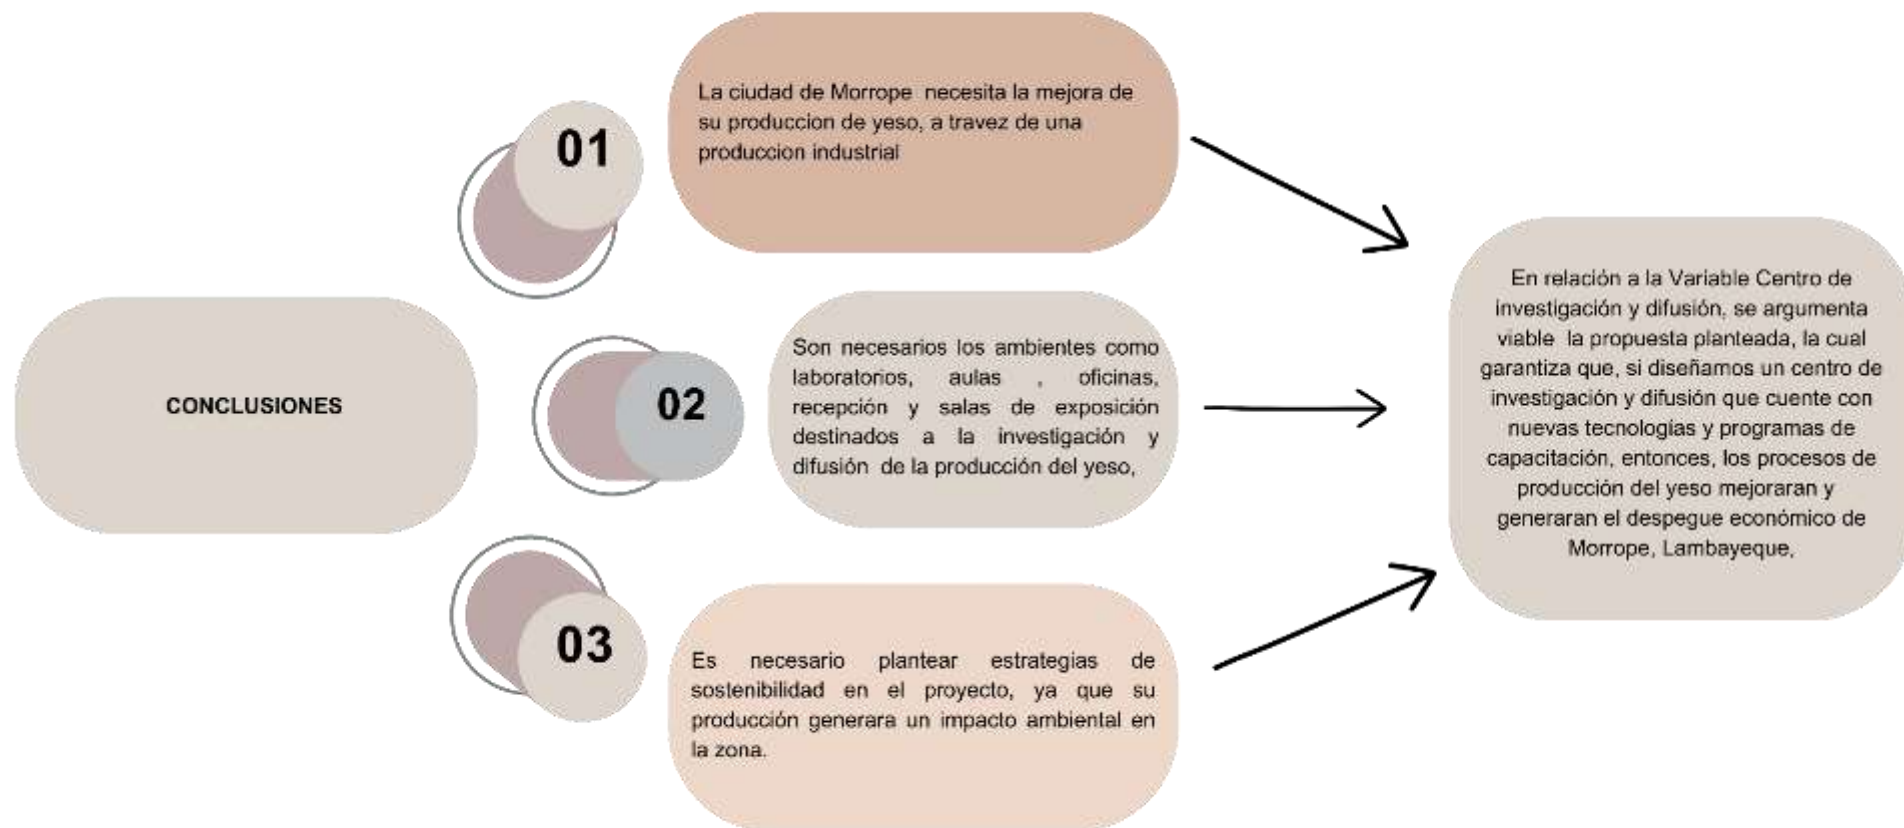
CONCLUSIONES

01

La ciudad de Morrope necesita la mejora de su produccion de yeso, a travez de una produccion industrial

02

Son necesarios los ambientes como laboratorios, aulas , oficinas, recepción y salas de exposición destinados a la investigación y difusión de la producción del yeso,

03

Es necesario plantear estrategias de sostenibilidad en el proyecto, ya que su producción generara un impacto ambiental en la zona.

En relación a la Variable Centro de investigación y difusión, se argumenta viable la propuesta planteada, la cual garantiza que, si diseñamos un centro de investigación y difusión que cuente con nuevas tecnologias y programas de capacitación, entonces, los procesos de producción del yeso mejoraran y generaran el despegue económico de Morrope, Lambayeque,